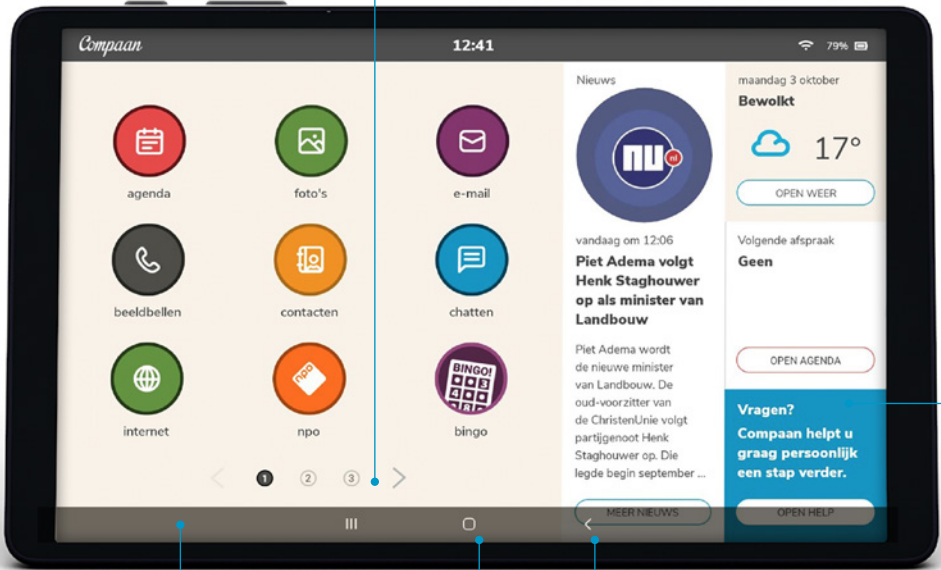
Compaan
12:41
79%

agenda
foto's
e-mail
beeldbellen
contacten
chatten
internet
npo
bingo

1 2 3

Nieuws
nu nl
vandaag om 12:06
Piet Adema volgt Henk Staghouwer op als minister van Landbouw
Piet Adema wordt de nieuwe minister van Landbouw. De oud-voorzitter van de ChristenUnie volgt partijgenoot Henk Staghouwer op. Die legde begin september ...
MEER NIEUWS

maandag 3 oktober
Bewolkt
17°
OPEN WEER

Volgende afspraak
Geen
OPEN AGENDA

Vragen?
Compaan helpt u graag persoonlijk een stap verder.
OPEN HELP